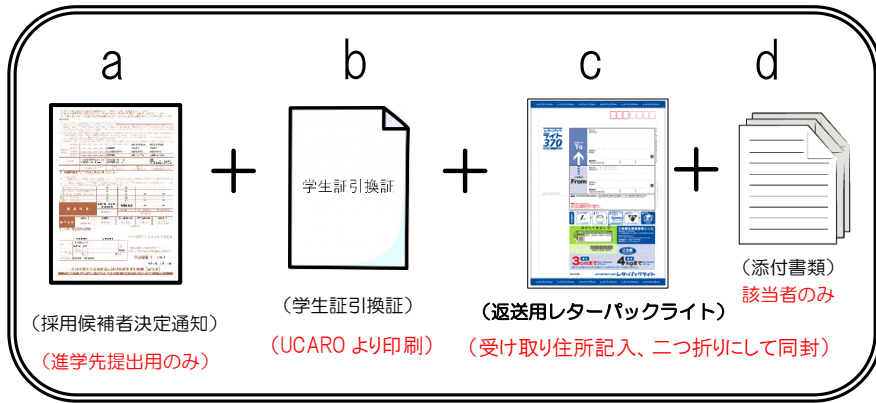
a

（採用候補者決定通知）

（進学先提出用のみ）

＋

b

学生証引換証

（学生証引換証）

（UCARO より印刷）

＋

c

To

From

（返送用レターパックライト）

（受け取り住所記入、二つ折りにして同封）

＋

d

（添付書類）

該当者のみ